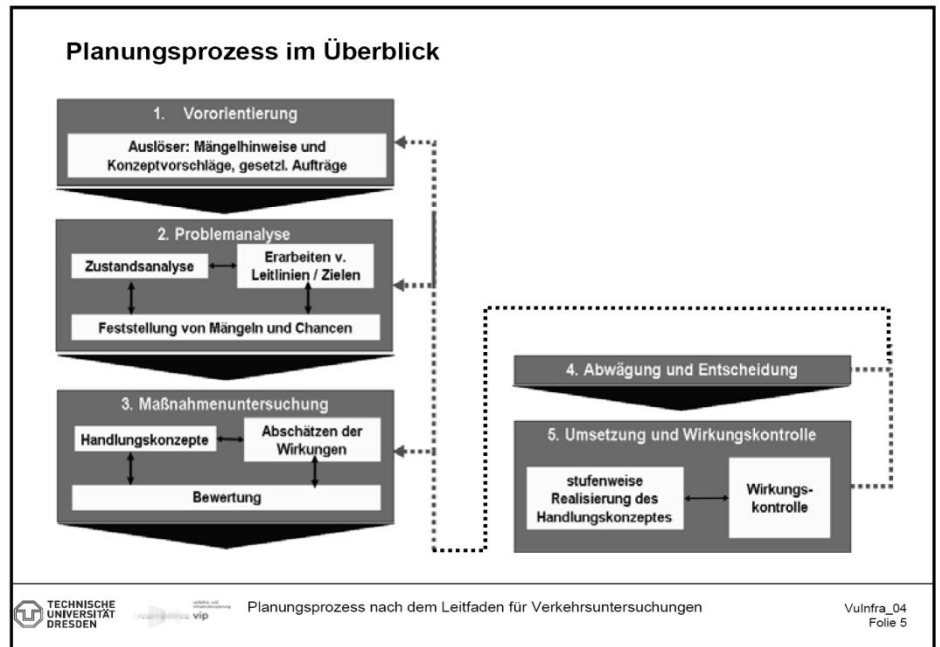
Planungsprozess im Überblick

1. Vororientierung

Auslöser: Mängelhinweise und Konzeptvorschläge, gesetzl. Aufträge

2. Problemanalyse

Zustandsanalyse

Erarbeiten v. Leitlinien / Zielen

Feststellung von Mängeln und Chancen

3. Maßnahmenuntersuchung

Handlungskonzepte

Abschätzen der Wirkungen

Bewertung

4. Abwägung und Entscheidung

5. Umsetzung und Wirkungskontrolle

stufenweise Realisierung des Handlungskonzeptes

Wirkungs-kontrolle

TECHNISCHE UNIVERSITÄT DRESDEN

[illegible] vip

Planungsprozess nach dem Leitfaden für Verkehrsuntersuchungen

VuInfra_04
Folie 5